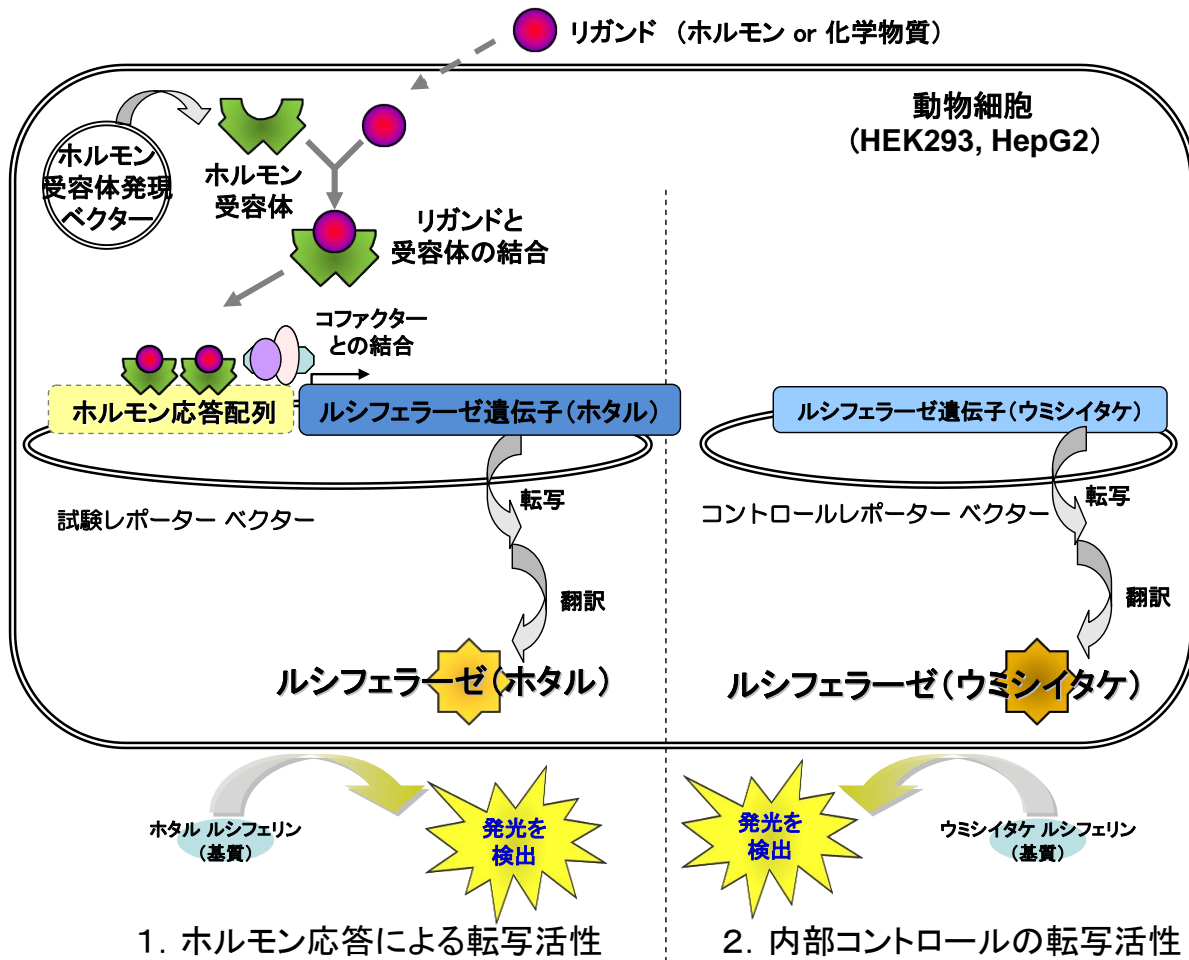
リガンド（ホルモン or 化学物質）

動物細胞
（HEK293, HepG2）

ホルモン受容体発現ベクター

ホルモン受容体

リガンドと受容体の結合

コファクターとの結合

ホルモン応答配列

ルシフェラーゼ遺伝子（ホタル）

試験レポーター ベクター

転写

翻訳

ルシフェラーゼ（ホタル）

ルシフェラーゼ遺伝子（ウミシイタケ）

コントロールレポーター ベクター

転写

翻訳

ルシフェラーゼ（ウミシイタケ）

ホタル ルシフェリン
（基質）

発光を検出

発光を検出

ウミシイタケ ルシフェリン
（基質）

1. ホルモン応答による転写活性

2. 内部コントロールの転写活性